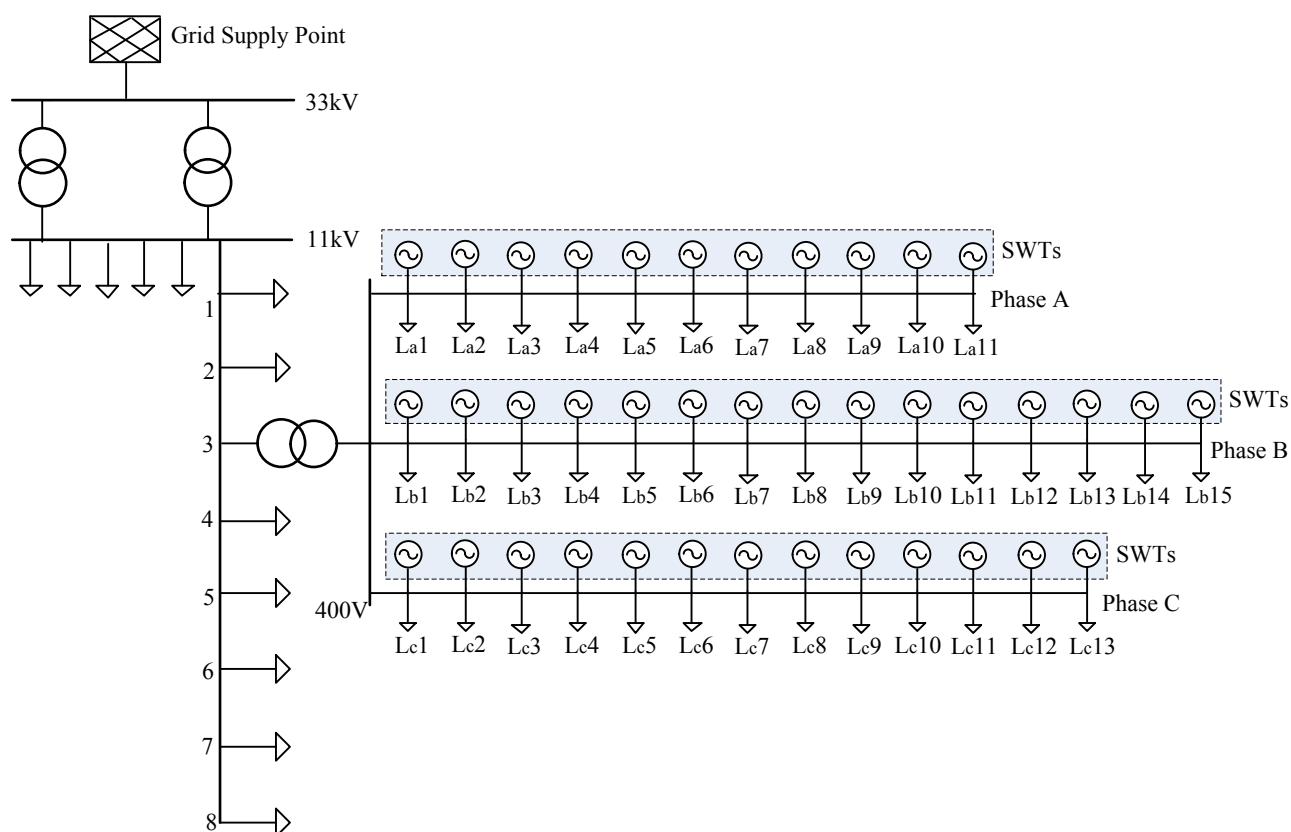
Grid Supply Point

33kV

11kV

SWTs

Phase A

La1 La2 La3 La4 La5 La6 La7 La8 La9 La10 La11

SWTs

Phase B

Lb1 Lb2 Lb3 Lb4 Lb5 Lb6 Lb7 Lb8 Lb9 Lb10 Lb11 Lb12 Lb13 Lb14 Lb15

SWTs

Phase C

400V

Lc1 Lc2 Lc3 Lc4 Lc5 Lc6 Lc7 Lc8 Lc9 Lc10 Lc11 Lc12 Lc13

1
2
3
4
5
6
7
8